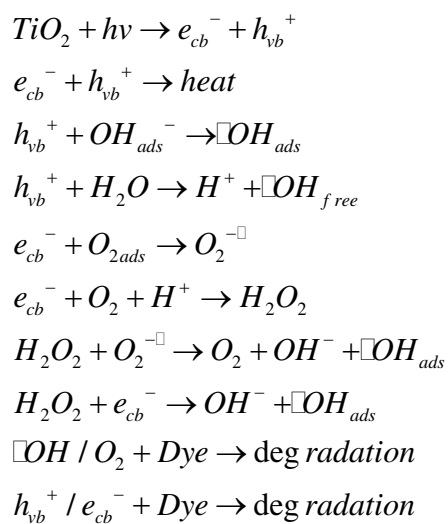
$TiO_2 + hv \rightarrow e_{cb}^- + h_{vb}^+$
$e_{cb}^- + h_{vb}^+ \rightarrow heat$
$h_{vb}^+ + OH_{ads}^- \rightarrow \square OH_{ads}$
$h_{vb}^+ + H_2O \rightarrow H^+ + \square OH_{free}$
$e_{cb}^- + O_{2ads} \rightarrow O_2^{-\square}$
$e_{cb}^- + O_2 + H^+ \rightarrow H_2O_2$
$H_2O_2 + O_2^{-\square} \rightarrow O_2 + OH^- + \square OH_{ads}$
$H_2O_2 + e_{cb}^- \rightarrow OH^- + \square OH_{ads}$
$\square OH / O_2 + Dye \rightarrow \deg radation$
$h_{vb}^+ / e_{cb}^- + Dye \rightarrow \deg radation$